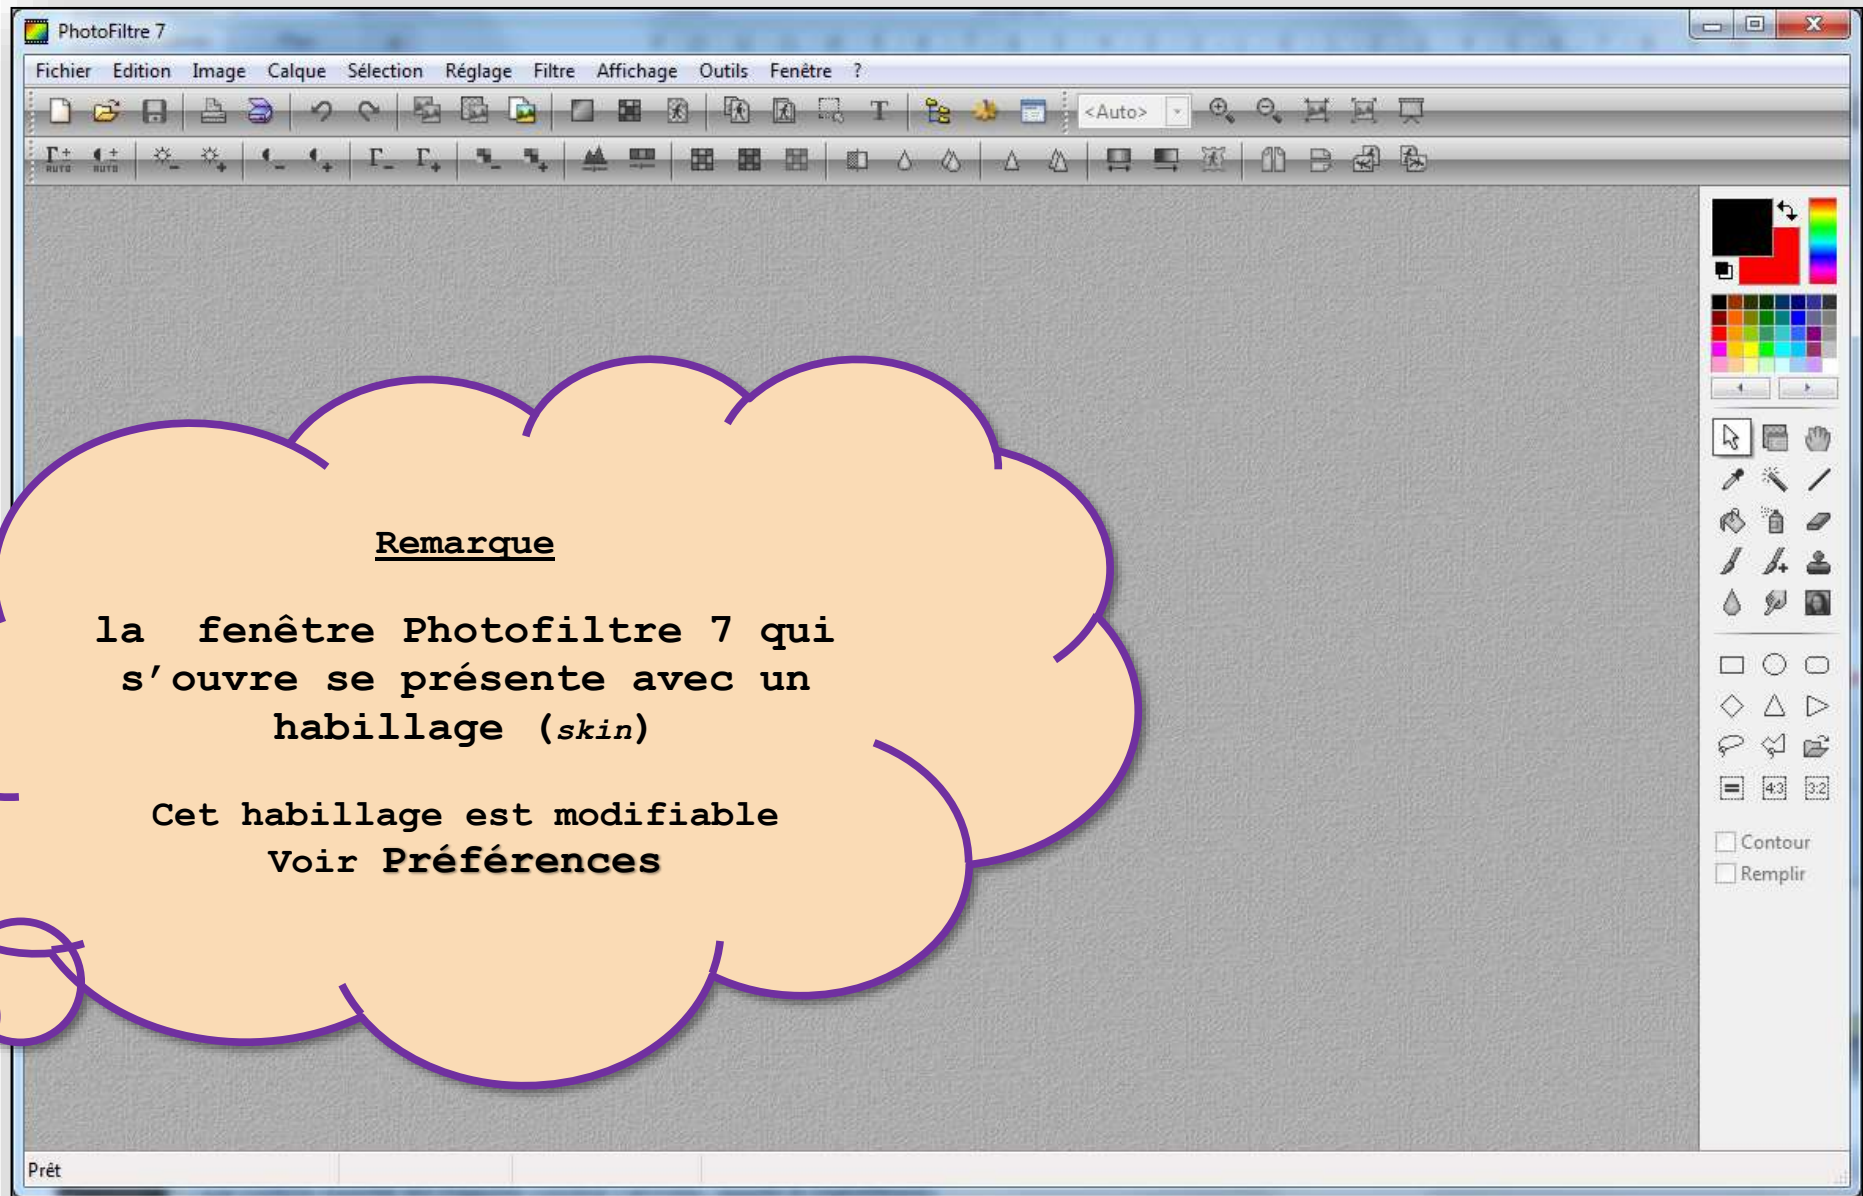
PhotoFiltre 7

Fichier Edition Image Calque Sélection Réglage Filtre Affichage Outils Fenêtre ?

<Auto>

Remarque

la fenêtre Photofiltre 7 qui s'ouvre se présente avec un habillage (*skin*)

Cet habillage est modifiable
Voir **Préférences**

Contour
Remplir

Prêt